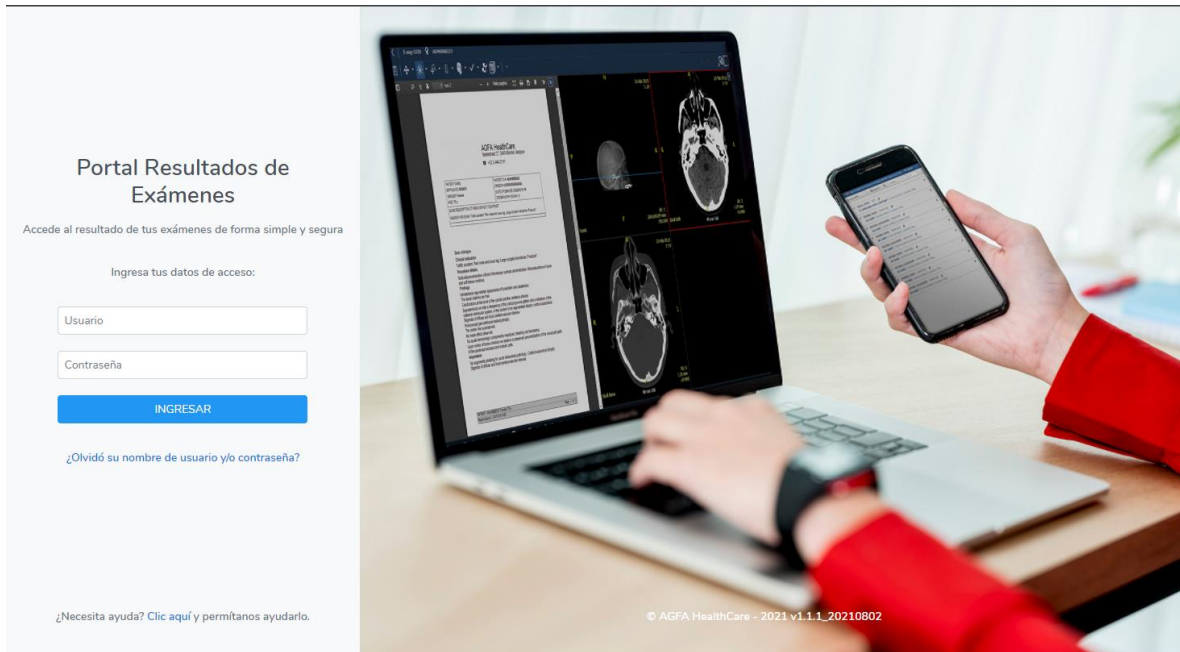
Portal Resultados de Exámenes

Accede al resultado de tus exámenes de forma simple y segura

Ingresa tus datos de acceso:

Usuario

Contraseña

INGRESAR

¿Olvidó su nombre de usuario y/o contraseña?

¿Necesita ayuda? Clic aquí y permítanos ayudarlo.

AGFA HealthCare

© AGFA HealthCare - 2021 v1.1.1_20210802